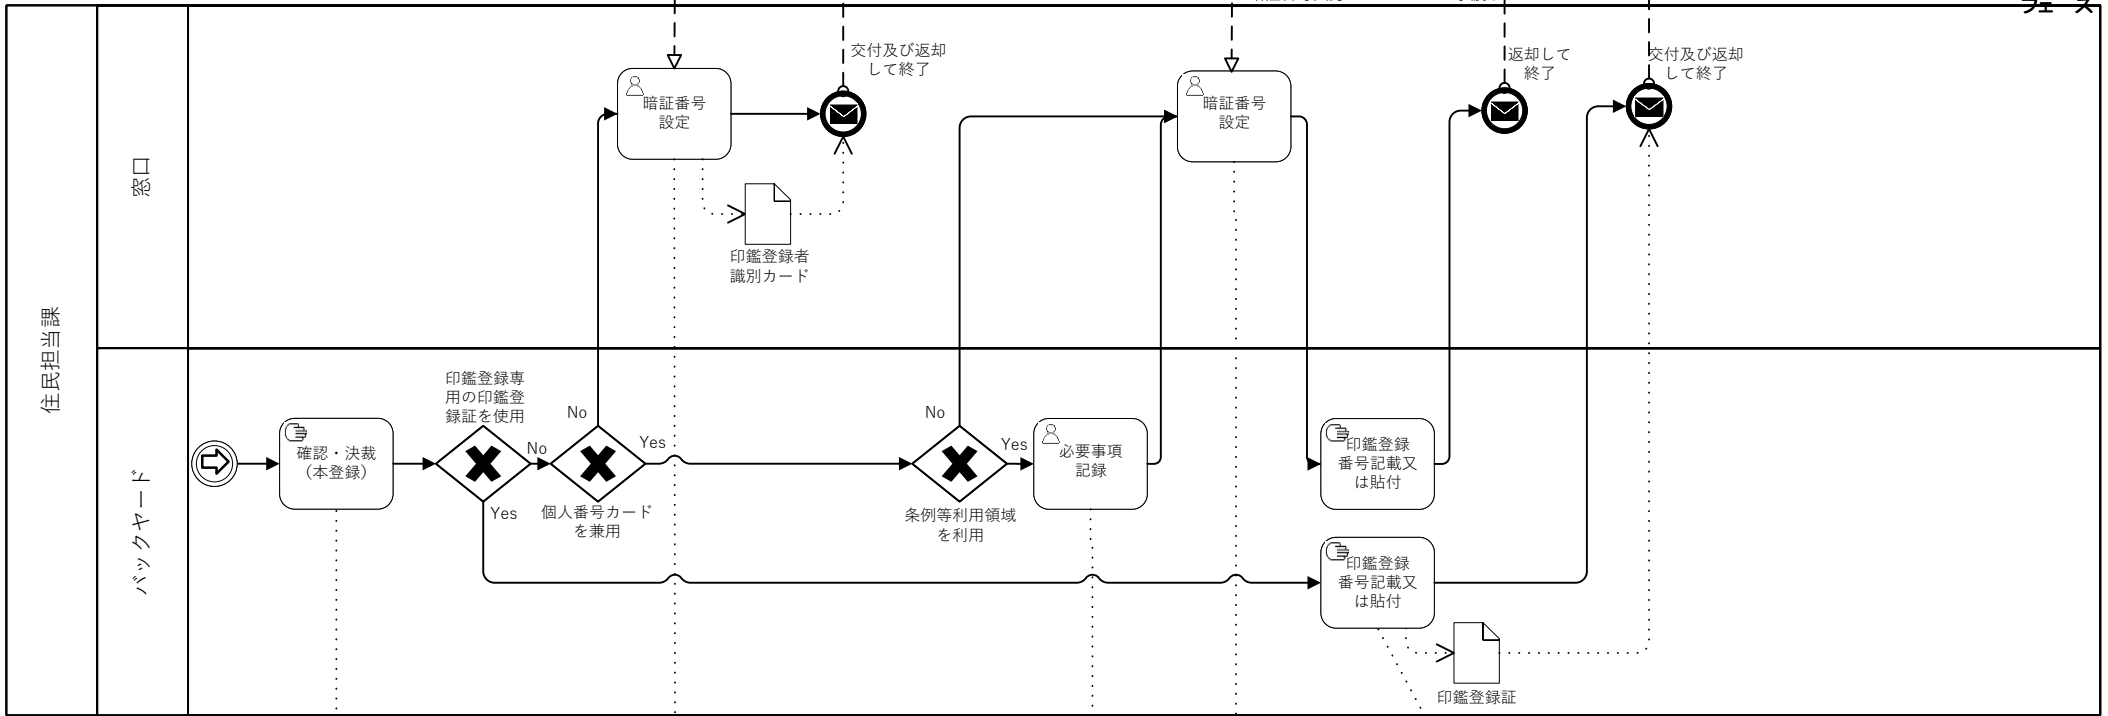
住民担当課

窓口

バックヤード

交付及び返却して終了

暗証番号設定

印鑑登録者識別カード

暗証番号設定

返却して終了

交付及び返却して終了

確認・決裁(本登録)

印鑑登録専用の印鑑登録証を使用

No

No

Yes

Yes

個人番号カードを兼用

No

Yes

条例等利用領域を利用

必要事項記録

印鑑登録番号記載又は貼付

印鑑登録番号記載又は貼付

印鑑登録証